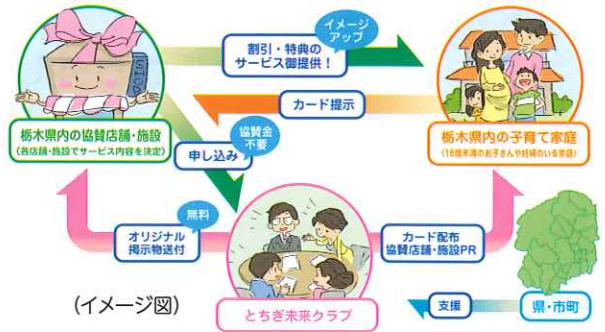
栃木県内の協賛店舗・施設
(各店舗・施設でサービス内容を決定)

イメージアップ

割引・特典のサービス御提供!

カード提示

栃木県内の子育て家庭
(18歳未満のお子さんや妊婦のいる家庭)

協賛金不要

申し込み

無料

オリジナル掲示物送付

カード配布
協賛店舗・施設PR

とちぎ未来クラブ

(イメージ図)

支援

県・市町